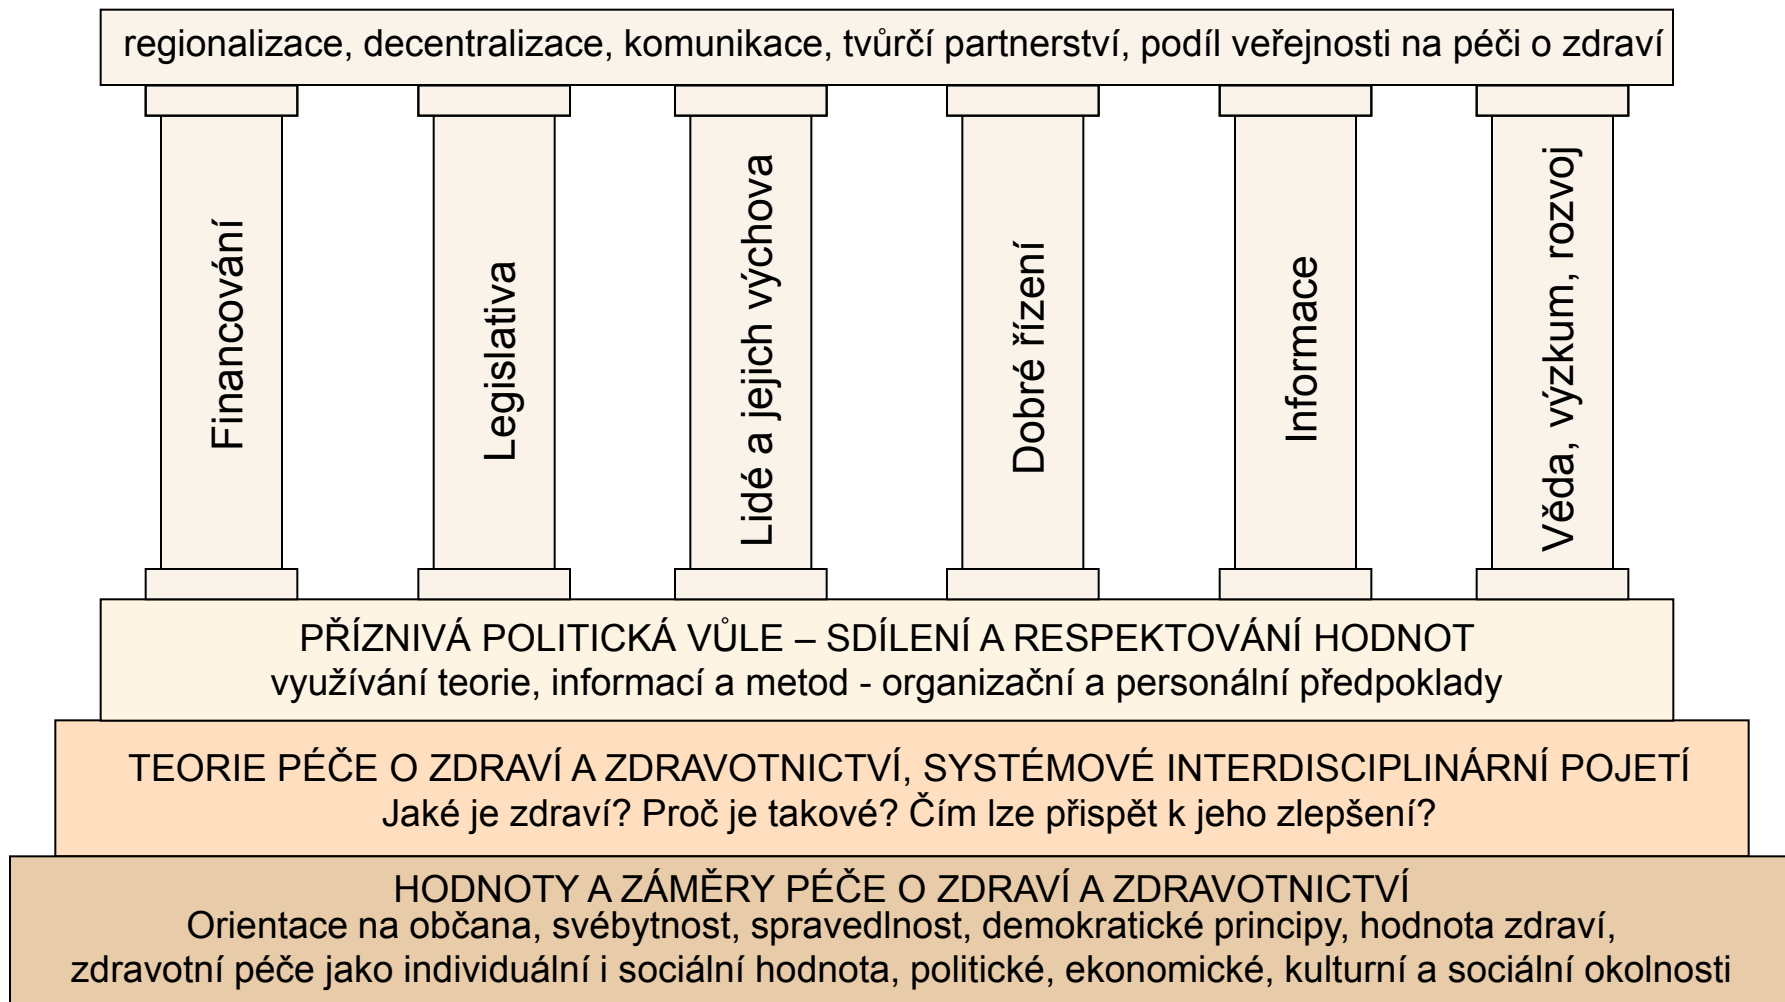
regionalizace, decentralizace, komunikace, tvůrčí partnerství, podíl veřejnosti na péči o zdraví

Financování

Legislativa

Lidé a jejich výchova

Dobré řízení

Informace

Věda, výzkum, rozvoj

PŘÍZNIVÁ POLITICKÁ VŮLE – SDÍLENÍ A RESPEKTOVÁNÍ HODNOT
využívání teorie, informací a metod - organizační a personální předpoklady

TEORIE PÉČE O ZDRAVÍ A ZDRAVOTNICTVÍ, SYSTÉMOVÉ INTERDISCIPLINÁRNÍ POJETÍ
Jaké je zdraví? Proč je takové? Čím lze přispět k jeho zlepšení?

HODNOTY A ZÁMĚRY PÉČE O ZDRAVÍ A ZDRAVOTNICTVÍ
Orientace na občana, svébytnost, spravedlnost, demokratické principy, hodnota zdraví, zdravotní péče jako individuální i sociální hodnota, politické, ekonomické, kulturní a sociální okolnosti